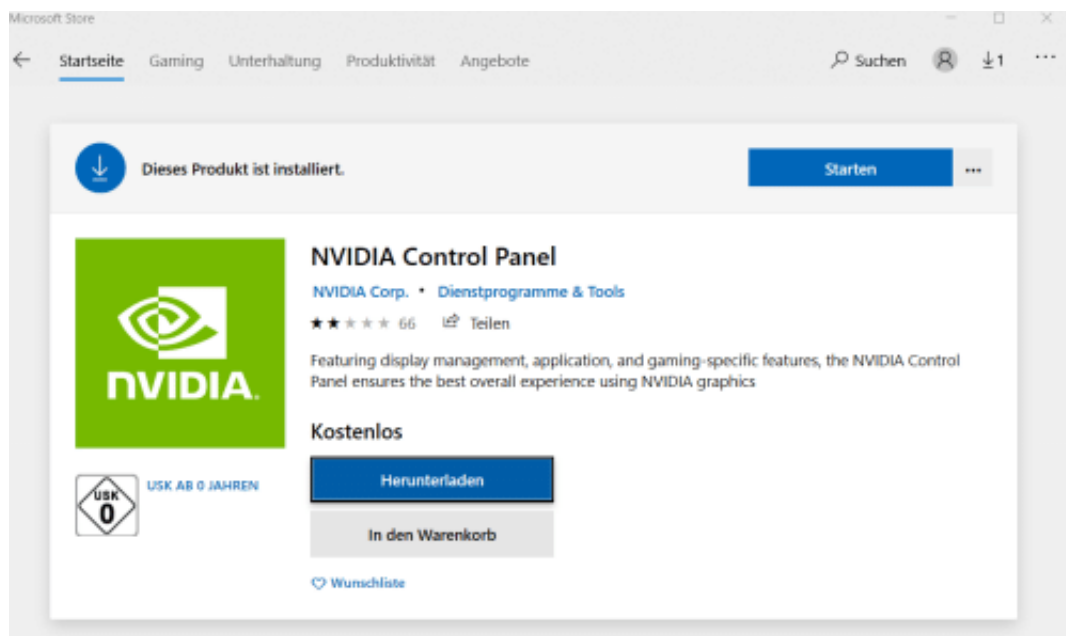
Microsoft Store

Startseite Gaming Unterhaltung Produktivität Angebote

Suchen

1

...

Dieses Produkt ist installiert.

Starten

...

NVIDIA

NVIDIA Control Panel

NVIDIA Corp. • Dienstprogramme & Tools

★★★★★ 66 Teilen

Featuring display management, application, and gaming-specific features, the NVIDIA Control Panel ensures the best overall experience using NVIDIA graphics

Kostenlos

Herunterladen

In den Warenkorb

Wunschliste

USK 0

USK AB 0 JAHREN